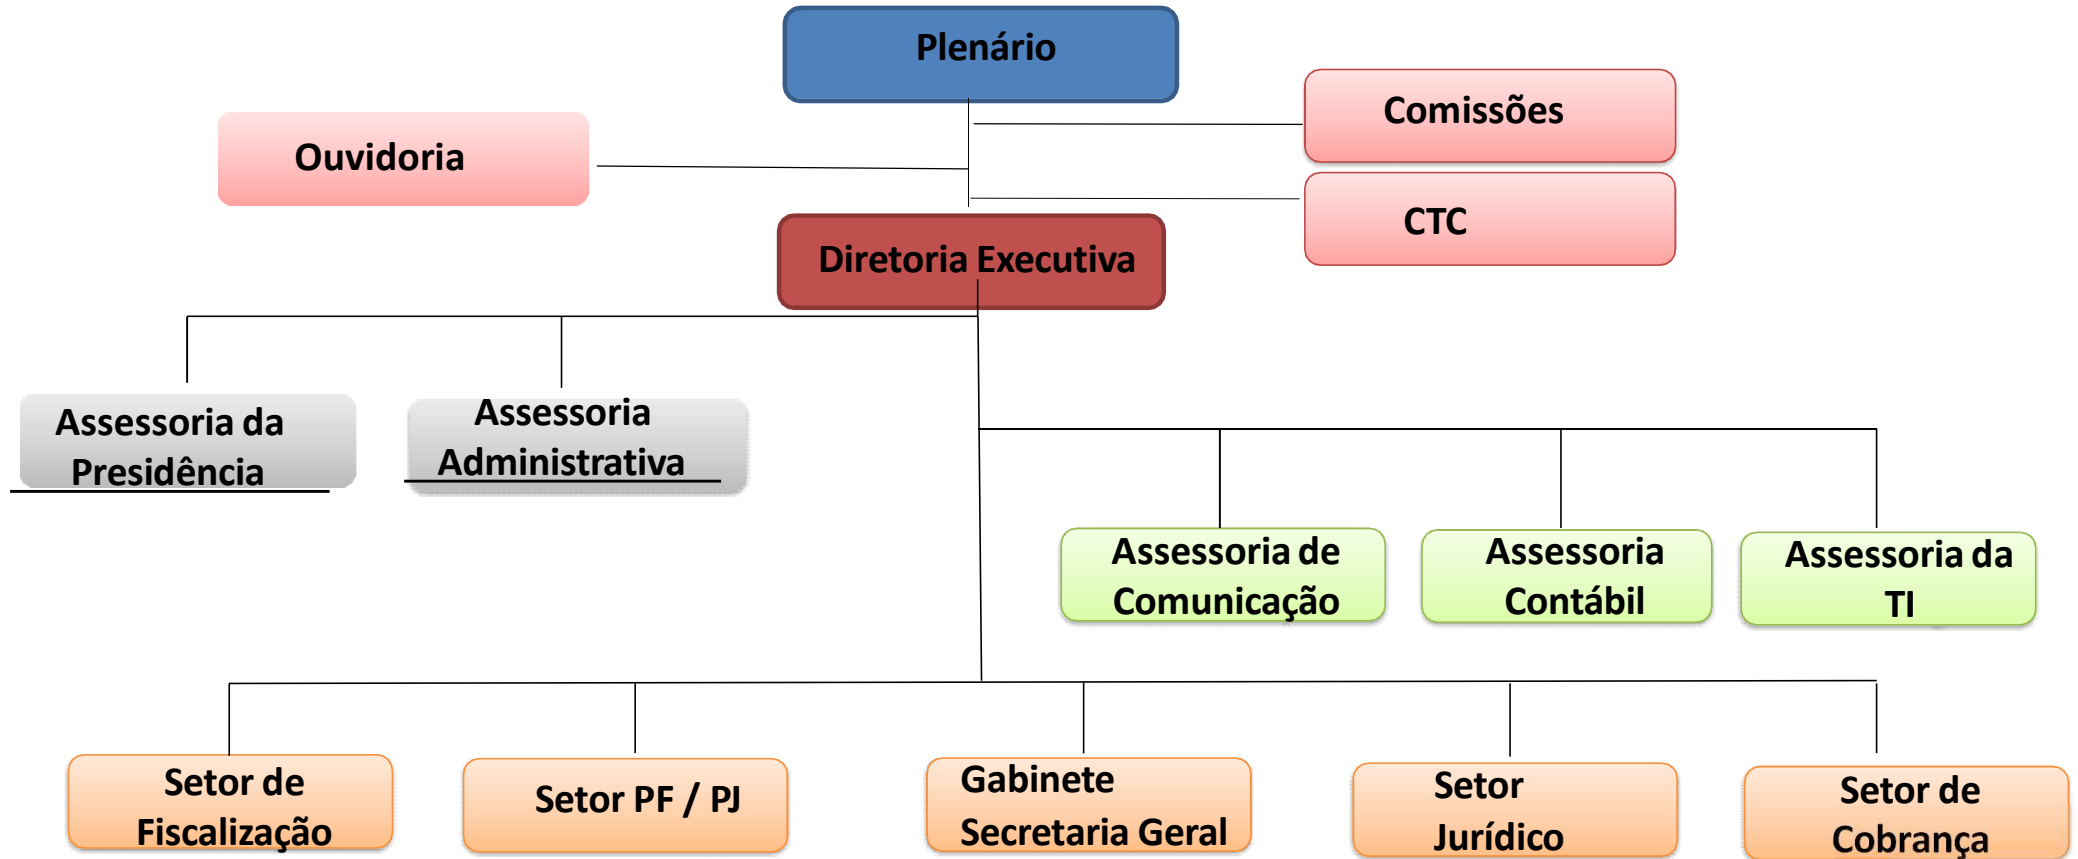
Plenário

Ouvidoria

Comissões

CTC

Diretoria Executiva

Assessoria da Presidência

Assessoria Administrativa

Assessoria de Comunicação

Assessoria Contábil

Assessoria da TI

Setor de Fiscalização

Setor PF / PJ

Gabinete Secretaria Geral

Setor Jurídico

Setor de Cobrança